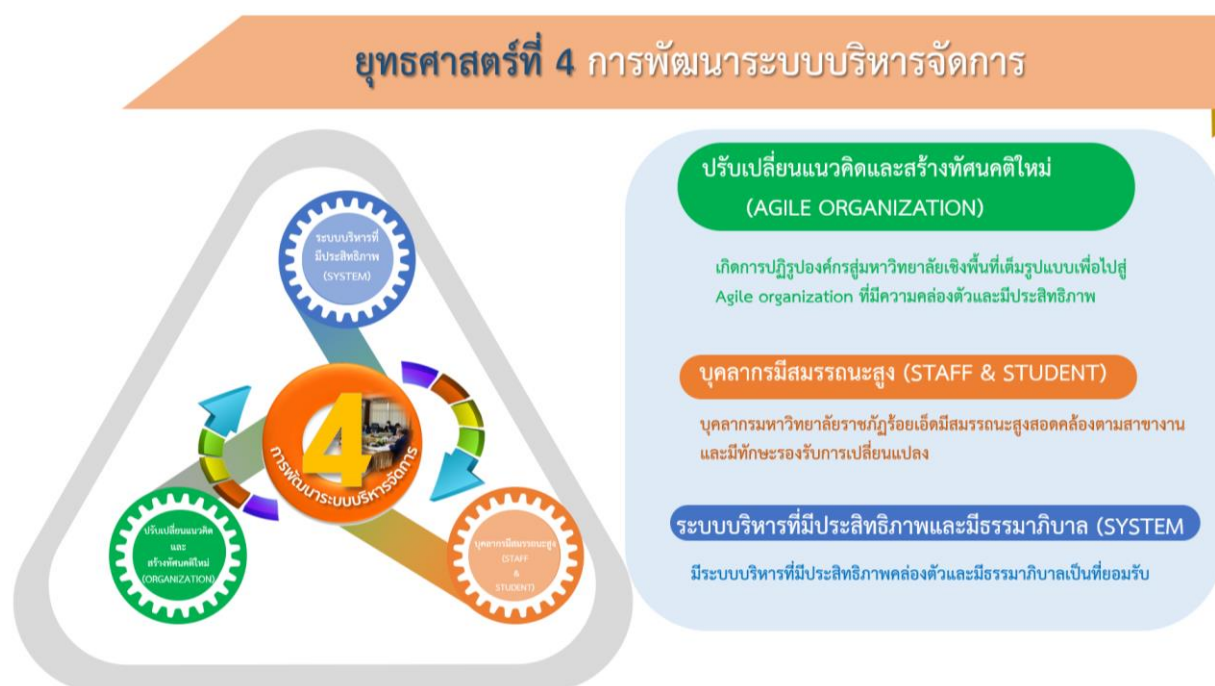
ยุทธศาสตร์ที่ 4 การพัฒนาระบบบริหารจัดการ

ระบบบริหารที่มีประสิทธิภาพ (SYSTEM)

4

การพัฒนาระบบบริหารจัดการ

ปรับเปลี่ยนแนวคิดและสร้างทัศนคติใหม่ (ORGANIZATION)

บุคลากรมีสมรรถนะสูง (STAFF & STUDENT)

ปรับเปลี่ยนแนวคิดและสร้างทัศนคติใหม่ (AGILE ORGANIZATION)

เกิดการปฏิรูปองค์กรสู่มหาวิทยาลัยเชิงพื้นที่เต็มรูปแบบเพื่อไปสู่ Agile organization ที่มีความคล่องตัวและมีประสิทธิภาพ

บุคลากรมีสมรรถนะสูง (STAFF & STUDENT)

บุคลากรมหาวิทยาลัยราชภัฏร้อยเอ็ดมีสมรรถนะสูงสอดคล้องตามสาขางาน และมีทักษะรองรับการเปลี่ยนแปลง

ระบบบริหารที่มีประสิทธิภาพและมีธรรมาภิบาล (SYSTEM

มีระบบบริหารที่มีประสิทธิภาพคล่องตัวและมีธรรมาภิบาลเป็นที่ยอมรับ